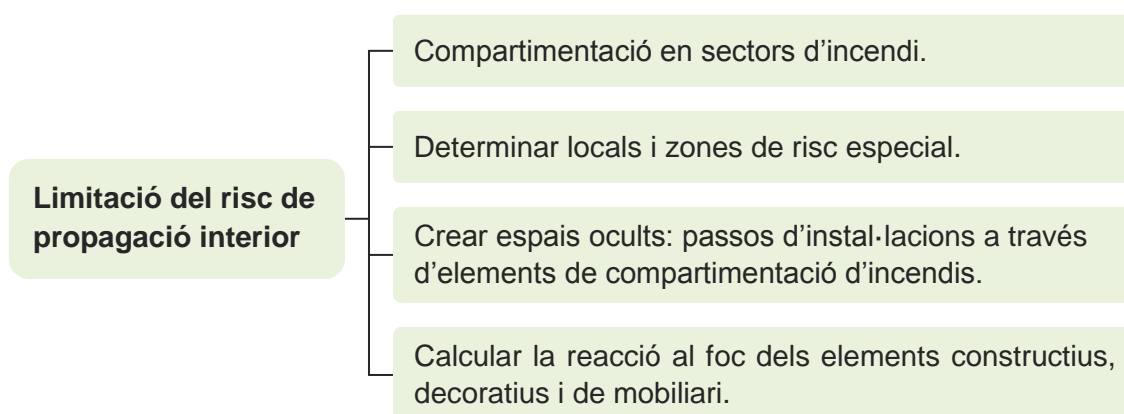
Limitació del risc de propagació interior

Compartimentació en sectors d'incendi.

Determinar locals i zones de risc especial.

Crear espais ocults: passos d'instal·lacions a través d'elements de compartimentació d'incendis.

Calcular la reacció al foc dels elements constructius, decoratius i de mobiliari.